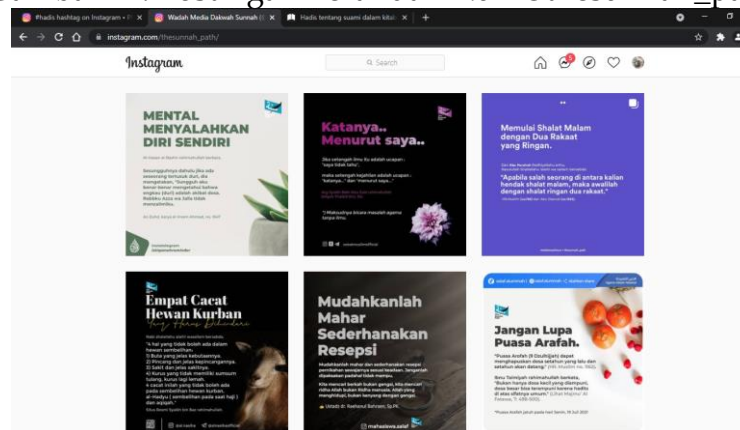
#hadis hashtag on Instagram • P
Wadah Media Dakwah Sunnah (
Hadis tentang suami dalam kitab
instagram.com/thesunnah_path/
Instagram
Search

MENTAL MENYALAHKAN DIRI SENDIRI
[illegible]

Katanya.. Menurut saya..
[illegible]

Memulai Shalat Malam dengan Dua Rakaat yang Ringan.
"Apabila salah seorang di antara kalian hendak shalat malam, maka awalilah dengan shalat ringan dua rakaat."
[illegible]

Empat Cacat Hewan Kurban
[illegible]

Mudahkanlah Mahar Sederhanakan Resepsi
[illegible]

Jangan Lupa Puasa Arafah.
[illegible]